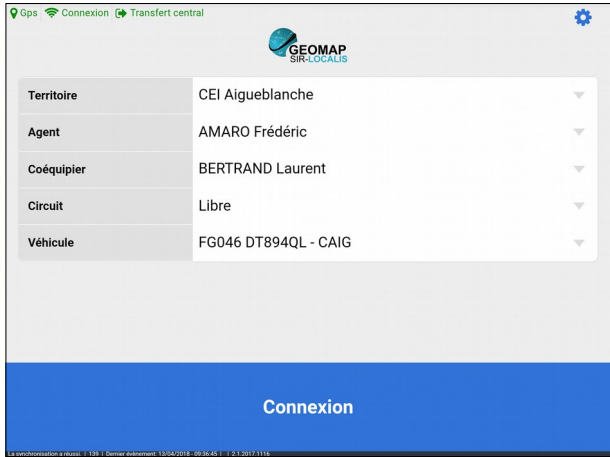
Gps Connexion Transfert central

GEOMAP
SIR-LOCALIS

| Territoire | CEI Aigueblanche |
|---|---|
| Agent | AMARO Frédéric |
| Coéquipier | BERTRAND Laurent |
| Circuit | Libre |
| Véhicule | FG046 DT894QL - CAIG |

Connexion

La synchronisation a réussi. | 139 | Dernier évènement: 13/04/2018 - 09:36:45 | | 2.1.2017.1116